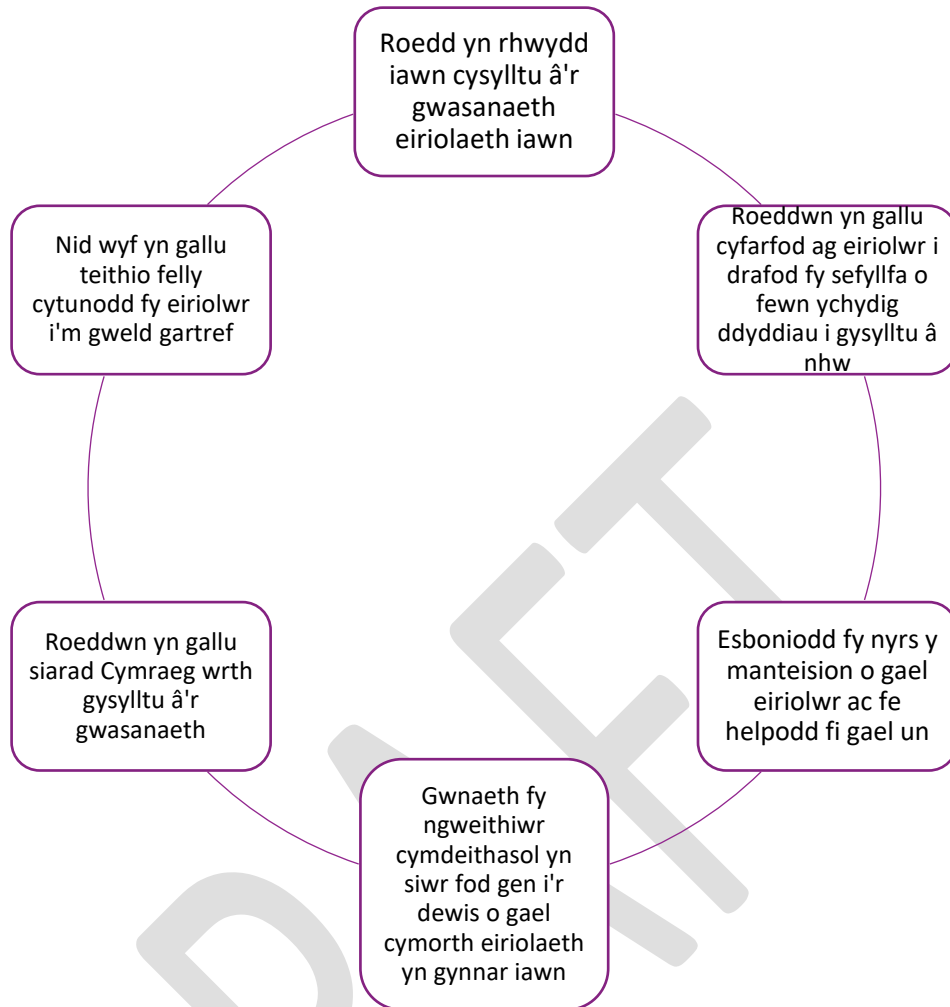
Roedd yn rhwydd iawn cysylltu â'r gwasanaeth eiriolaeth iawn

Roeddwn yn gallu cyfarfod ag eiriolwr i drafod fy sefyllfa o fewn ychydig ddyddiau i gysylltu â nhw

Esboniodd fy nyrs y manteision o gael eiriolwr ac fe helpodd fi gael un

Gwnaeth fy ngweithiwr cymdeithasol yn siwr fod gen i'r dewis o gael cymorth eiriolaeth yn gynnar iawn

Roeddwn yn gallu siarad Cymraeg wrth gysylltu â'r gwasanaeth

Nid wyf yn gallu teithio felly cytunodd fy eiriolwr i'm gweld gartref

DRAFT